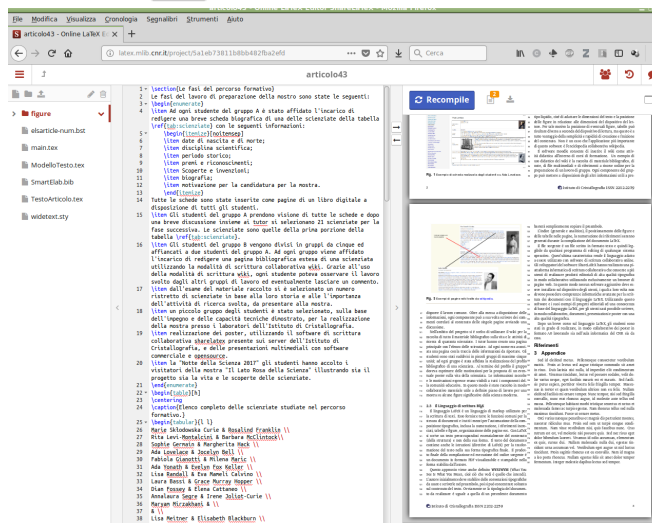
File Modifica Visualizza Cronologia Segnalibri Strumenti Aiuto

articolo43 - Online LaTeX E

latex.mlib.cnr.it/project/5a1eb73811b8bb482fba2efd

Cerca

articolo43

figure
elsarticle-num.bst
main.tex
ModelloTesto.tex
SmartElab.bib
TestoArticolo.tex
widetext.sty

Recompile

1 \section{Le fasi del percorso formativo}
2 Le fasi del lavoro di preparazione della mostra sono state le seguenti:
3 \begin{enumerate}
4 \item Ad ogni studente del gruppo A è stato affidato l'incarico di redigere una breve scheda biografica di una delle scienziate della tabella \ref{tab:scienziate} con le seguenti informazioni:
5 \begin{itemize}[noitemsep]
6 \item date di nascita e di morte;
7 \item discipline scientifiche;
8 \item periodo storico;
9 \item premi e riconoscimenti;
10 \item Scoperte e invenzioni;
11 \item biografia;
12 \item motivazione per la candidatura per la mostra.
13 \end{itemize}
14 Tutte le schede sono state inserite come pagine di un libro digitale a disposizione di tutti gli studenti.
15 \item Gli studenti del gruppo A prendono visione di tutte le schede e dopo una breve discussione insieme ai tutor si selezionano 21 scienziate per la fase successiva. Le scienziate sono quelle della prima porzione della tabella \ref{tab:scienziate}.
16 \item Gli studenti del gruppo B vengono divisi in gruppi da cinque ed affiancati a due studenti del gruppo A. Ad ogni gruppo viene affidato l'incarico di redigere una pagina bibliografica estesa di una scienziata utilizzando la modalità di scrittura collaborativa wiki. Grazie all'uso della modalità di scrittura wiki, ogni studente poteva osservare il lavoro svolto dagli altri gruppi di lavoro ed eventualmente lasciare un commento.
17 \item Dall'esame del materiale raccolto si è selezionato un numero ristretto di scienziate in base alla loro storia e alle l'importanza dell'attività di ricerca svolta, da presentare alla mostra.
18 \item un piccolo gruppo degli studenti è stato selezionato, sulla base dell'impegno e delle capacità tecniche dimostrato, per la realizzazione della mostra presso i laboratori dell'Istituto di Cristallografia.
19 \item realizzazione dei poster, utilizzando il software di scrittura collaborativa sharelatex presente sui server dell'Istituto di cristallografia, e delle presentazioni multimediali con software commerciale e opensource.
20 \item la "Notte della Scienza 2017" gli studenti hanno accolto i visitatori della mostra "Il Lato Rosa della Scienza" illustrando sia il progetto sia la vita e le scoperte delle scienziate.
21 \end{enumerate}
22 \begin{table}[h]
23 \centering
24 \caption{Elenco completo delle scienziate studiate nel percorso formativo.}
25 \begin{tabular}{l l}
26 Marie Skłodowska Curie & Rosalind Franklin \\
27 Rita Levi-Montalcini & Barbara McClintock\\
28 Sophie Germain & Margherita Hack \\
29 Ada Lovelace & Jocelyn Bell \\
30 Fabiola Gianotti & Milena Maric \\
31 Ada Yonath & Evelyn Fox Keller \\
32 Lisa Randall & Eva Mameli Calvino \\
33 Laura Bassi & Grace Murray Hopper \\
34 Dian Fossey & Elena Cattaneo \\
35 Annalaura Segre & Irene Joliot-Curie \\
36 Maryam Mirzakhani & \\
37 &
38 Lisa Meitner & Elisabeth Blackburn \\

Rifermenti
3 Appendice